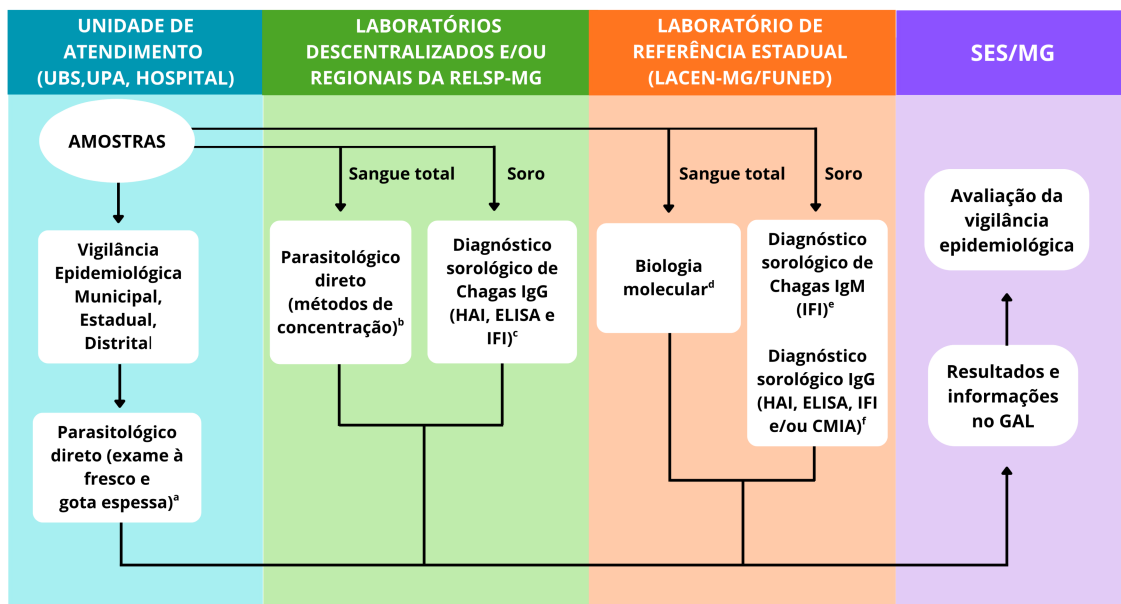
UNIDADE DE ATENDIMENTO (UBS,UPA, HOSPITAL)

LABORATÓRIOS DESCENTRALIZADOS E/OU REGIONAIS DA RELSP-MG

LABORATÓRIO DE REFERÊNCIA ESTADUAL (LACEN-MG/FUNED)

SES/MG

AMOSTRAS

Sangue total

Soro

Sangue total

Soro

Vigilância Epidemiológica Municipal, Estadual, Distrital

Parasitológico direto (exame à fresco e gota espessa)$^{a}$

Parasitológico direto (métodos de concentração)$^{b}$

Diagnóstico sorológico de Chagas IgG (HAI, ELISA e IFI)$^{c}$

Biologia molecular$^{d}$

Diagnóstico sorológico de Chagas IgM (IFI)$^{e}$

Diagnóstico sorológico IgG (HAI, ELISA, IFI e/ou CMIA)$^{f}$

Avaliação da vigilância epidemiológica

Resultados e informações no GAL